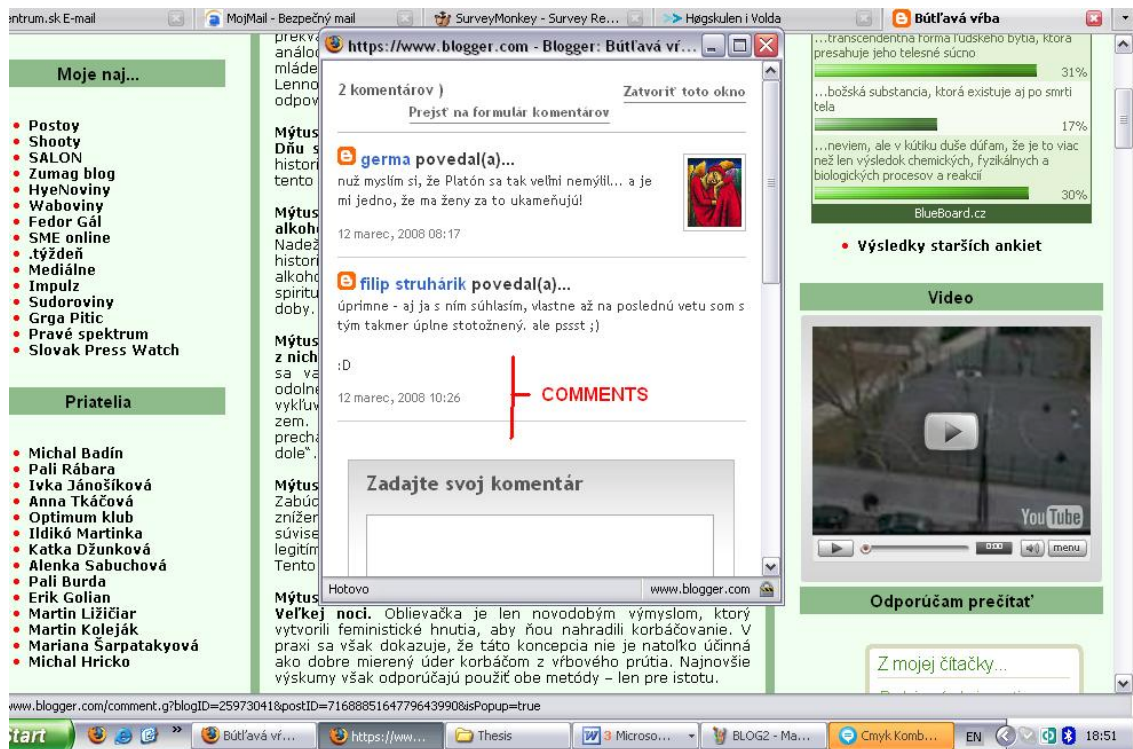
entrum.sk E-mail | MojMail - Bezpečný mail | SurveyMonkey - Survey Re... | >> Høgskulen i Volda | Bútľavá vŕba

Moje naj...

• Postoy
• Shooty
• SALON
• Zumag blog
• HyeNoviny
• Waboviny
• Fedor Gál
• SME online
• .týždeň
• Mediálne
• Impulz
• Sudoroviny
• Grga Pitic
• Pravé spektrum
• Slovak Press Watch

Priatelia

• Michal Badín
• Pali Rábara
• Ivka Jánošíková
• Anna Tkáčová
• Optimum klub
• Ildikó Martinka
• Katka Džunková
• Alenka Sabuchová
• Pali Burda
• Erik Golian
• Martin Ližičiar
• Martin Koleják
• Mariana Šarpatakyová
• Michal Hricko

prekv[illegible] analó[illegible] mláde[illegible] Lenno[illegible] odpov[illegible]

Mýtus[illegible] Dňu s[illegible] histori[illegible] tento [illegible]

Mýtus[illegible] alkoh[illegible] Nadež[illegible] histori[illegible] alkoho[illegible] spiritu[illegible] doby.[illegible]

Mýtus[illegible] z nich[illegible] sa va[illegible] odolne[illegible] vykľu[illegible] zem. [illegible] precha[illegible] dole".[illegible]

Mýtus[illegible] Zabúd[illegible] znížer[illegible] súvise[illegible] legitím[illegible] Tento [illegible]

Mýtus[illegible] Veľkej noci. Oblievačka je len novodobým výmyslom, ktorý vytvorili feministické hnutia, aby ňou nahradili korbáčovanie. V praxi sa však dokazuje, že táto koncepcia nie je natoľko účinná ako dobre mierený úder korbáčom z vŕbového prútia. Najnovšie výskumy však odporúčajú použiť obe metódy – len pre istotu.

https://www.blogger.com - Blogger: Bútľavá vŕ...

2 komentárov )
Zatvoriť toto okno
Prejsť na formulár komentárov

germa povedal(a)...
nuž myslím si, že Platón sa tak veľmi nemýlil... a je mi jedno, že ma ženy za to ukameňujú!
12 marec, 2008 08:17

filip struhárik povedal(a)...
úprimne - aj ja s ním súhlasím, vlastne až na poslednú vetu som s tým takmer úplne stotožnený. ale pssst ;)

:D
12 marec, 2008 10:26

COMMENTS

Zadajte svoj komentár

Hotovo
www.blogger.com

...transcendentná forma ľudského bytia, ktorá presahuje jeho telesné súcno
31%
...božská substancia, ktorá existuje aj po smrti tela
17%
...neviem, ale v kútiku duše dúfam, že je to viac než len výsledok chemických, fyzikálnych a biologických procesov a reakcií
30%
BlueBoard.cz

• Výsledky starších ankiet

Video

YouTube
0:00
menu

Odporúčam prečítať

Z mojej čítačky...

www.blogger.com/comment.g?blogID=25970418&postID=7168885164779643990&isPopup=true

Start | Bútľavá vŕ... | https://ww... | Thesis | 3 Microso... | BLOG2 - Ma... | Cmyk Komb... | EN | 18:51